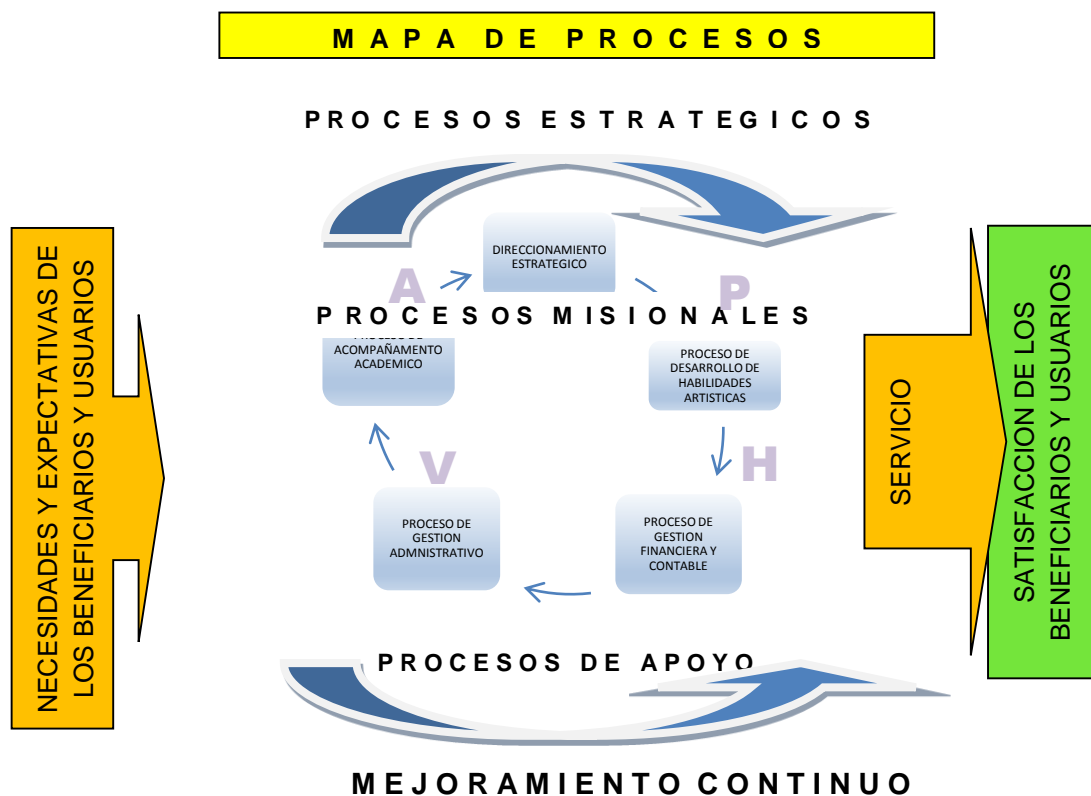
MAPA DE PROCESOS

PROCESOS ESTRATEGICOS

NECESIDADES Y EXPECTATIVAS DE LOS BENEFICIARIOS Y USUARIOS

DIRECCIONAMIENTO ESTRATEGICO

A

P

PROCESOS MISIONALES

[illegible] ACOMPAÑAMIENTO ACADEMICO

PROCESO DE DESARROLLO DE HABILIDADES ARTISTICAS

V

H

PROCESO DE GESTION ADMNISTRATIVO

PROCESO DE GESTION FINANCIERA Y CONTABLE

SERVICIO

SATISFACCION DE LOS BENEFICIARIOS Y USUARIOS

PROCESOS DE APOYO

MEJORAMIENTO CONTINUO